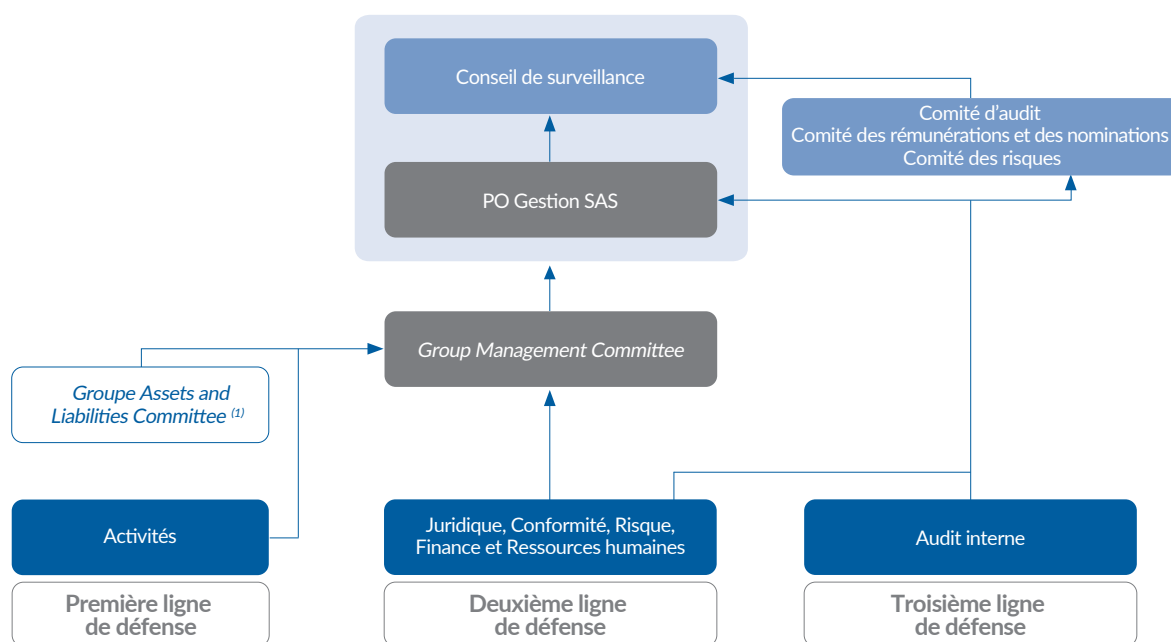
Conseil de surveillance

Comité d'audit
Comité des rémunérations et des nominations
Comité des risques

PO Gestion SAS

Group Management Committee

Groupe Assets and Liabilities Committee $^{(1)}$

Activités

Juridique, Conformité, Risque, Finance et Ressources humaines

Audit interne

Première ligne de défense

Deuxième ligne de défense

Troisième ligne de défense